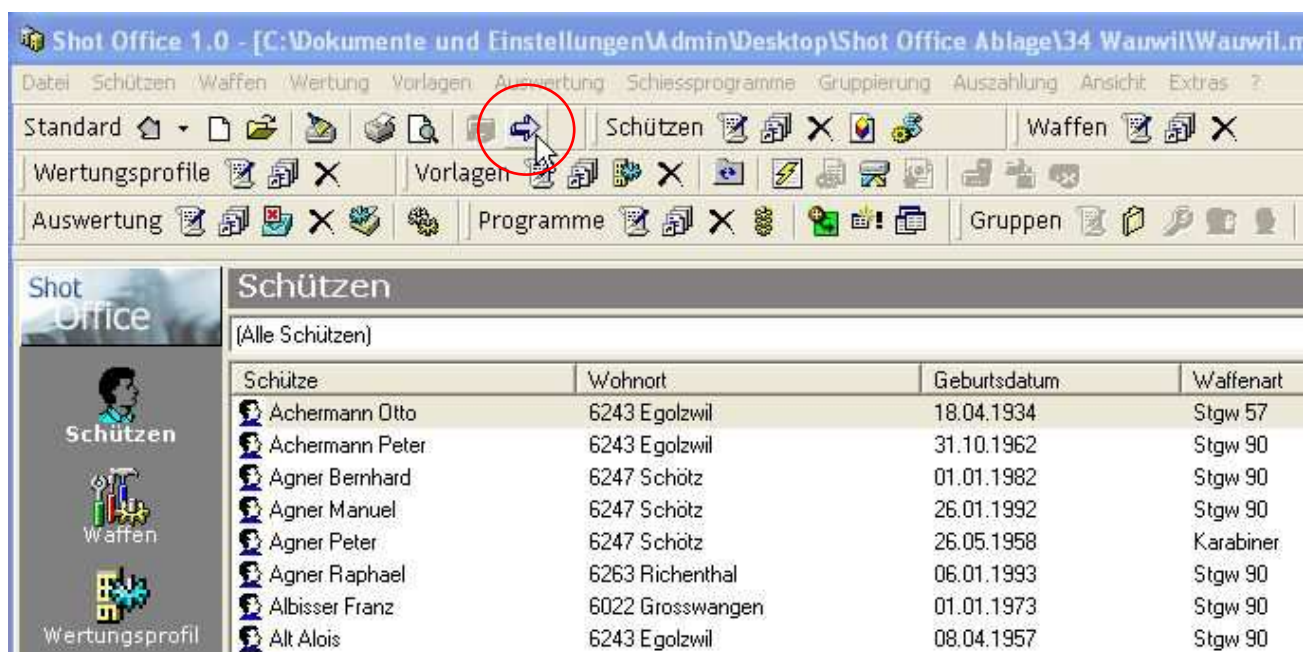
Shot Office 1.0 - [C:\Dokumente und Einstellungen\Admin\Desktop\Shot Office Ablage\34 Wauwil\Wauwil.m

Datei Schützen Waffen Wertung Vorlagen Auswertung Schiessprogramme Gruppierung Auszahlung Ansicht Extras ?

Standard Schützen Waffen

Wertungsprofile Vorlagen

Auswertung Programme Gruppen

Shot Office

Schützen

Waffen

Wertungsprofil

Schützen

(Alle Schützen)

| Schütze | Wohnort | Geburtsdatum | Waffenart |
|---|---|---|---|
| Achermann Otto | 6243 Egolzwil | 18.04.1934 | Stgw 57 |
| Achermann Peter | 6243 Egolzwil | 31.10.1962 | Stgw 90 |
| Agner Bernhard | 6247 Schötz | 01.01.1982 | Stgw 90 |
| Agner Manuel | 6247 Schötz | 26.01.1992 | Stgw 90 |
| Agner Peter | 6247 Schötz | 26.05.1958 | Karabiner |
| Agner Raphael | 6263 Richenthal | 06.01.1993 | Stgw 90 |
| Albisser Franz | 6022 Grosswangen | 01.01.1973 | Stgw 90 |
| Alt Alois | 6243 Egolzwil | 08.04.1957 | Stgw 90 |